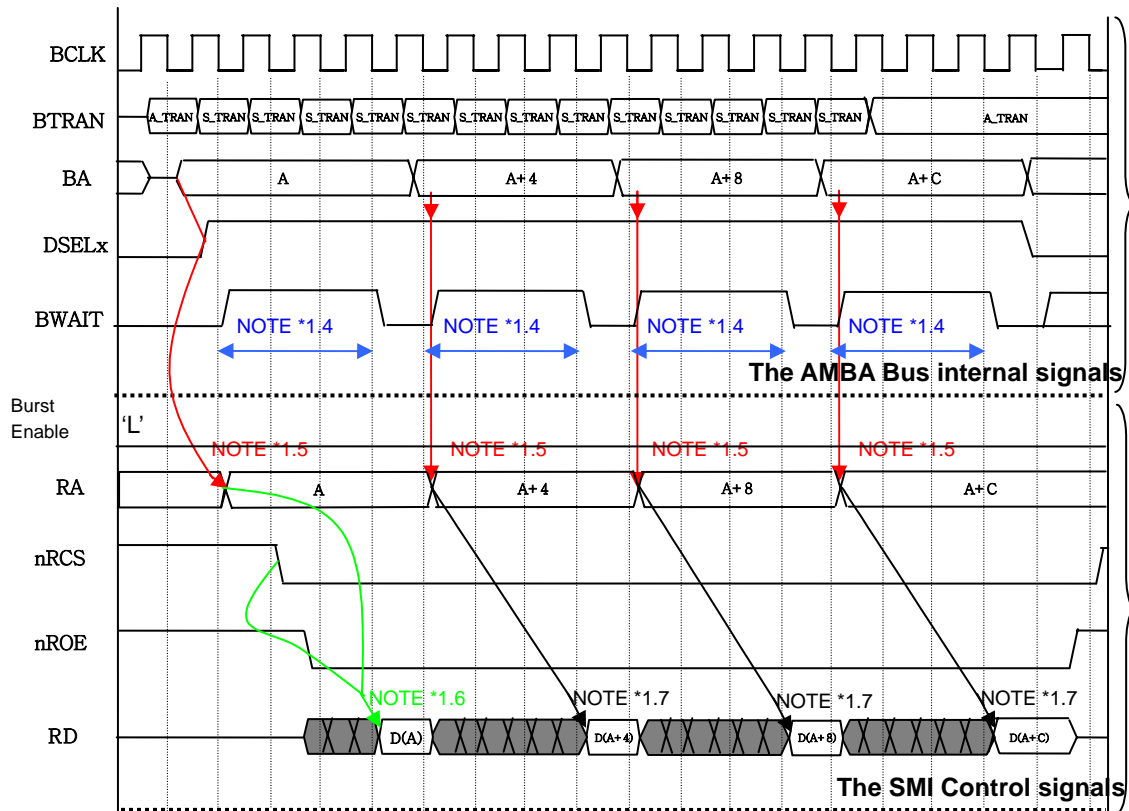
BCLK

BTRAN A_TRAN S_TRAN S_TRAN S_TRAN S_TRAN S_TRAN S_TRAN S_TRAN S_TRAN S_TRAN S_TRAN S_TRAN S_TRAN S_TRAN A_TRAN

BA A A+4 A+8 A+C

DSELx

BWAIT NOTE *1.4 NOTE *1.4 NOTE *1.4 NOTE *1.4

The AMBA Bus internal signals

Burst Enable 'L'

NOTE *1.5 NOTE *1.5 NOTE *1.5 NOTE *1.5

RA A A+4 A+8 A+C

nRCS

nROE

NOTE *1.6 NOTE *1.7 NOTE *1.7 NOTE *1.7

RD D(A) D(A+4) D(A+8) D(A+C)

The SMI Control signals